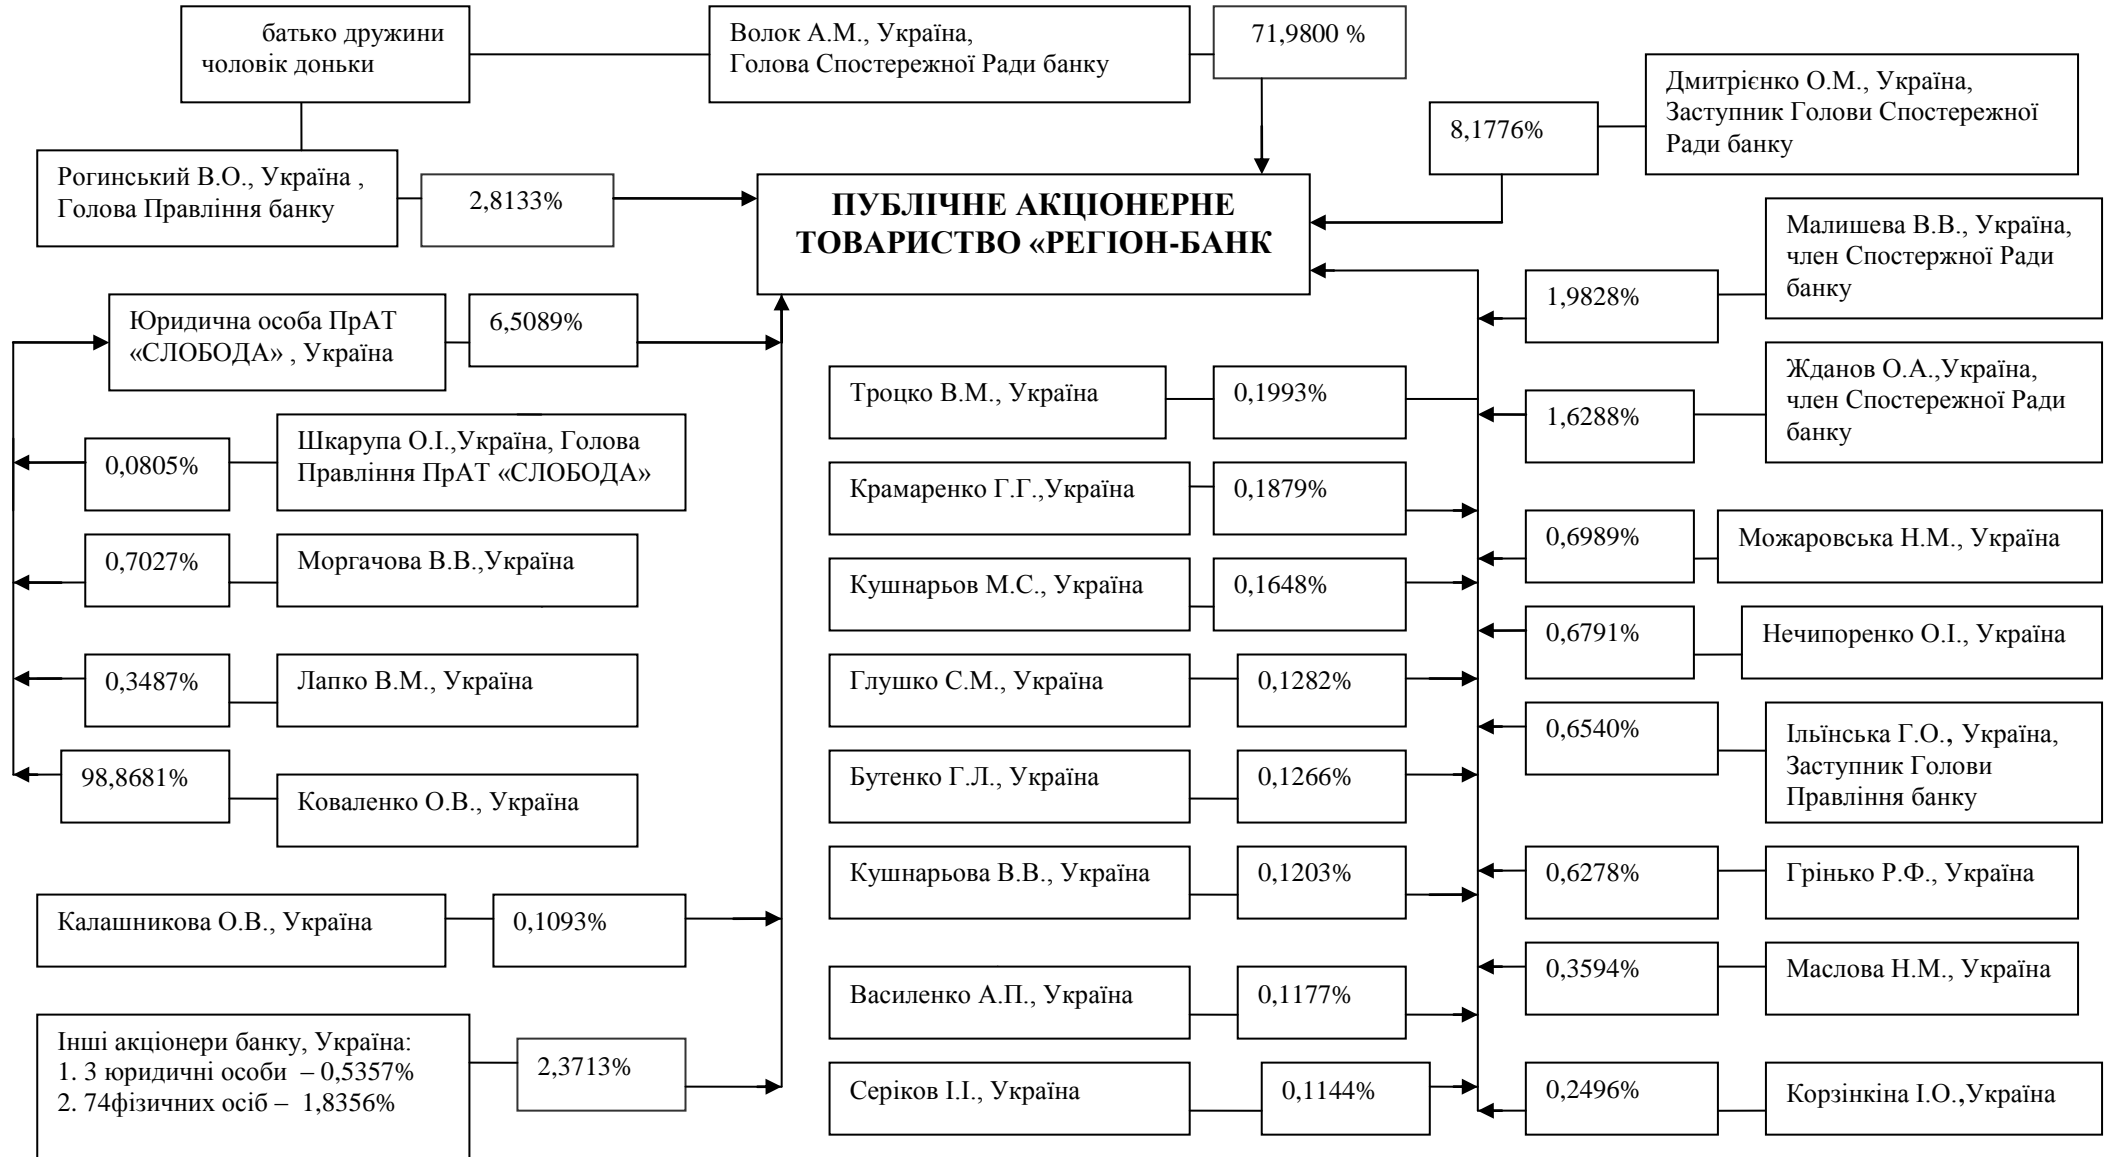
батько дружини
чоловік доньки

Волок А.М., Україна,
Голова Спостережної Ради банку

71,9800 %

Дмитрієнко О.М., Україна,
Заступник Голови Спостережної Ради банку

8,1776%

Рогинський В.О., Україна ,
Голова Правління банку

2,8133%

ПУБЛІЧНЕ АКЦІОНЕРНЕ ТОВАРИСТВО «РЕГІОН-БАНК

Малишева В.В., Україна,
член Спостержної Ради банку

1,9828%

Юридична особа ПрАТ «СЛОБОДА» , Україна

6,5089%

Троцко В.М., Україна

0,1993%

Жданов О.А.,Україна,
член Спостержної Ради банку

1,6288%

0,0805%

Шкарупа О.І.,Україна, Голова Правління ПрАТ «СЛОБОДА»

Крамаренко Г.Г.,Україна

0,1879%

0,7027%

Моргачова В.В.,Україна

0,6989%

Можаровська Н.М., Україна

Кушнарьов М.С., Україна

0,1648%

0,6791%

Нечипоренко О.І., Україна

0,3487%

Лапко В.М., Україна

Глушко С.М., Україна

0,1282%

0,6540%

Ільїнська Г.О., Україна,
Заступник Голови Правління банку

98,8681%

Коваленко О.В., Україна

Бутенко Г.Л., Україна

0,1266%

Кушнарьова В.В., Україна

0,1203%

0,6278%

Грінько Р.Ф., Україна

Калашникова О.В., Україна

0,1093%

0,3594%

Маслова Н.М., Україна

Василенко А.П., Україна

0,1177%

Інші акціонери банку, Україна:
1. 3 юридичні особи – 0,5357%
2. 74фізичних осіб – 1,8356%

2,3713%

Серіков І.І., Україна

0,1144%

0,2496%

Корзінкіна І.О.,Україна